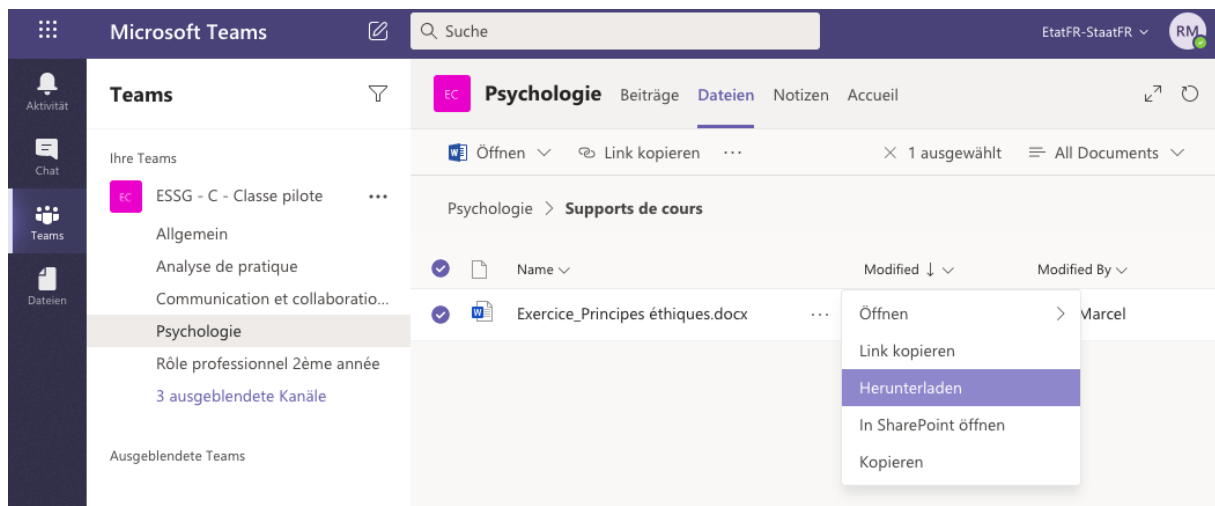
Microsoft Teams

Suche

EtatFR-StaatFR

RM

Aktivität

Chat

Teams

Dateien

Teams

Ihre Teams

EC

ESSG - C - Classe pilote

...

Allgemein

Analyse de pratique

Communication et collaboratio...

Psychologie

Rôle professionnel 2ème année

3 ausgeblendete Kanäle

Ausgeblendete Teams

EC

Psychologie Beiträge Dateien Notizen Accueil

Öffnen

Link kopieren

...

1 ausgewählt

All Documents

Psychologie > Supports de cours

Name

Modified ↓

Modified By

Exercice_Principes éthiques.docx

...

Marcel

Öffnen

Link kopieren

Herunterladen

In SharePoint öffnen

Kopieren